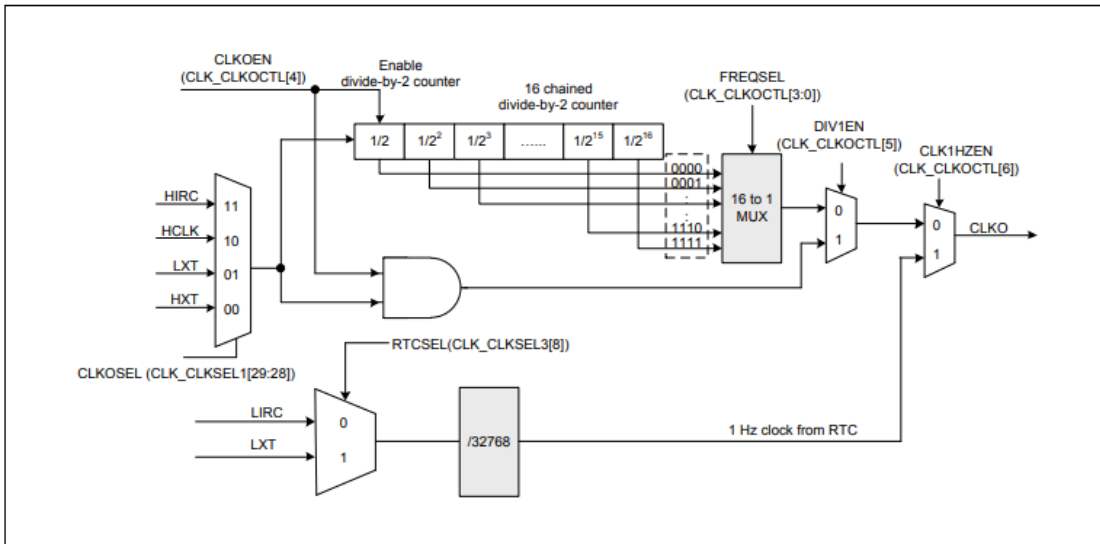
CLKOEN
(CLK_CLKOCTL[4])

Enable
divide-by-2 counter

16 chained
divide-by-2 counter

FREQSEL
(CLK_CLKOCTL[3:0])

DIV1EN
(CLK_CLKOCTL[5])

CLK1HZEN
(CLK_CLKOCTL[6])

1/2
$1/2^2$
$1/2^3$
......
$1/2^{15}$
$1/2^{16}$

0000
0001
:
:
1110
1111

16 to 1
MUX

0
1

0
1

CLKO

HIRC
11
HCLK
10
LXT
01
HXT
00

CLKOSEL (CLK_CLKSEL1[29:28])

RTCSEL(CLK_CLKSEL3[8])

LIRC
0
LXT
1

/32768

1 Hz clock from RTC